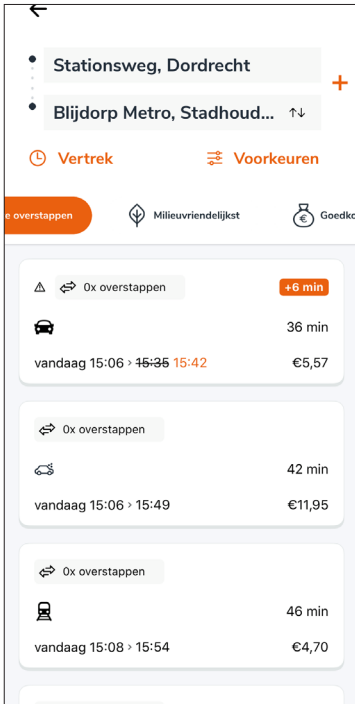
Stationsweg, Dordrecht

Blijdorp Metro, Stadhoud...

+

Vertrek

Voorkeuren

e overstappen

Milieuvriendelijkst

Goedko

0x overstappen

+6 min

36 min

vandaag 15:06 › ~~15:35~~ 15:42

€5,57

0x overstappen

42 min

vandaag 15:06 › 15:49

€11,95

0x overstappen

46 min

vandaag 15:08 › 15:54

€4,70